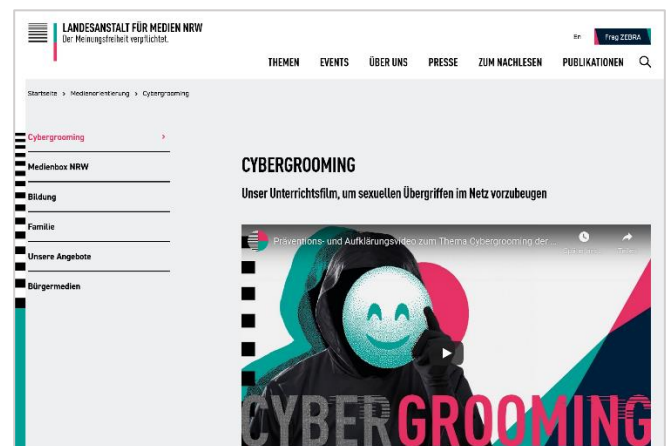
LANDESANSTALT FÜR MEDIEN NRW
Der Meinungsfreiheit verpflichtet.

En Frag ZEBRA

THEMEN EVENTS ÜBER UNS PRESSE ZUM NACHLESEN PUBLIKATIONEN

Startseite › Medienorientierung › Cybergrooming

Cybergrooming ›
Medienbox NRW
Bildung
Familie
Unsere Angebote
Bürgermedien

CYBERGROOMING

Unser Unterrichtsfilm, um sexuellen Übergriffen im Netz vorzubeugen

Präventions- und Aufklärungsvideo zum Thema Cybergrooming der ...

Später ans... Teilen

CYBERGROOMING